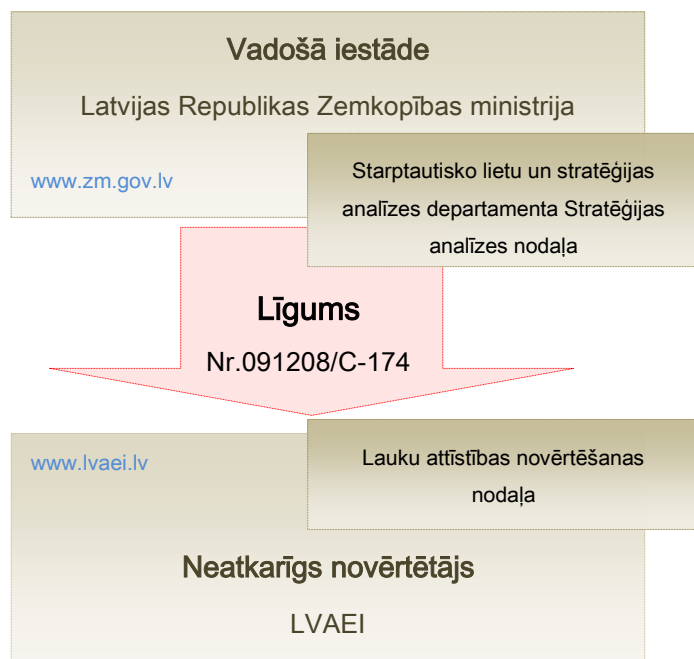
Vadošā iestāde

Latvijas Republikas Zemkopības ministrija

www.zm.gov.lv

Starptautisko lietu un stratēģijas analīzes departamenta Stratēģijas analīzes nodaļa

Līgums

Nr.091208/C-174

www.lvaei.lv

Lauku attīstības novērtēšanas nodaļa

Neatkarīgs novērtētājs

LVAEI